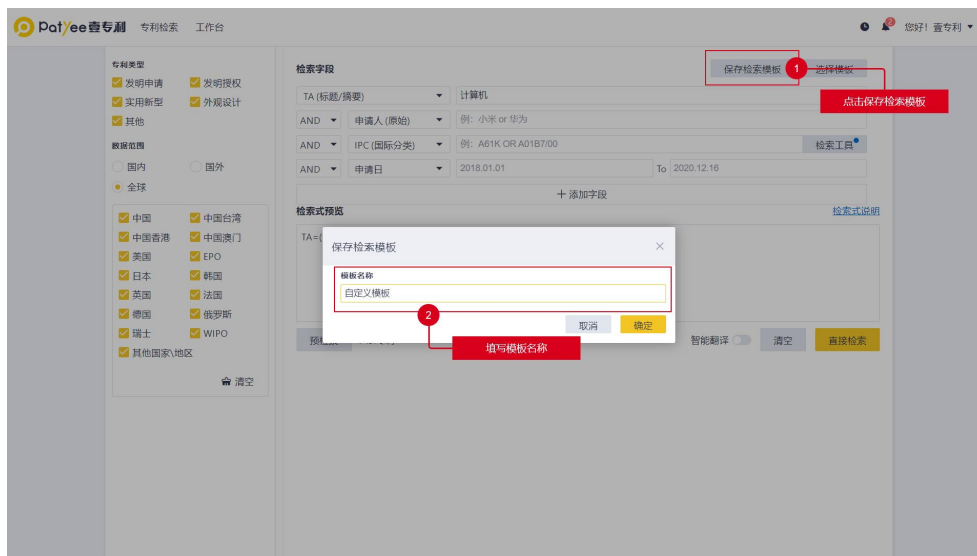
PatYee壹专利 专利检索 工作台

您好！壹专利

专利类型
发明申请 发明授权
实用新型 外观设计
其他

数据范围
国内 国外
全球

中国 中国台湾
中国香港 中国澳门
美国 EPO
日本 韩国
英国 法国
德国 俄罗斯
瑞士 WIPO
其他国家\地区

清空

检索字段

保存检索模板 1 选择模板

点击保存检索模板

TA (标题/摘要) 计算机
AND 申请人 (原始) 例：小米 or 华为
AND IPC (国际分类) 例：A61K OR A01B7/00 检索工具
AND 申请日 2018.01.01 To 2020.12.16

+ 添加字段

检索式预览 检索式说明

TA=(

保存检索模板

模板名称
自定义模板

2

取消 确定

填写模板名称

预 智能翻译 清空 直接检索